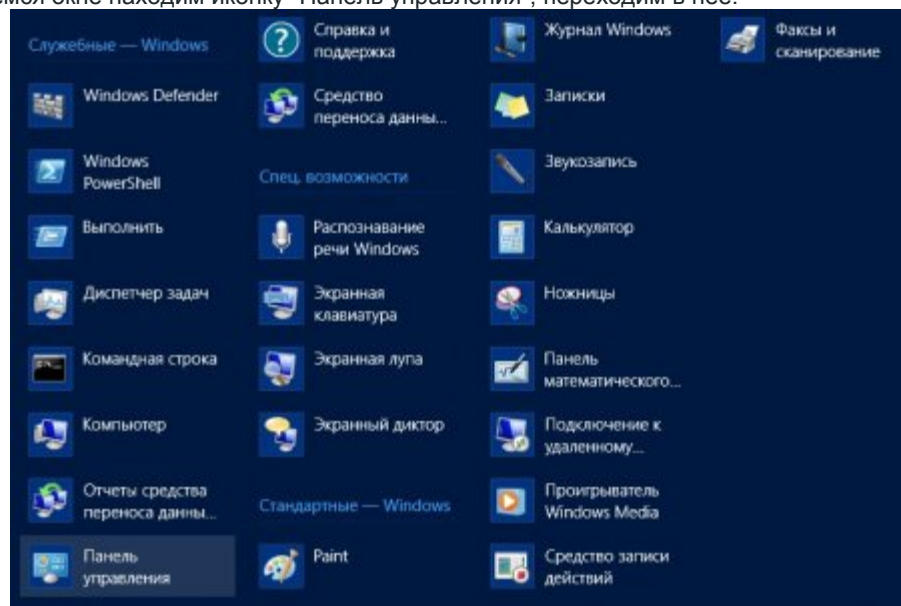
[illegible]мся окне находим иконку "Панель управления", переходим в нее.

Служебные — Windows

Windows Defender

Windows PowerShell

Выполнить

Диспетчер задач

Командная строка

Компьютер

Отчеты средства переноса данны...

Панель управления

Справка и поддержка

Средство переноса данны...

Спец. возможности

Распознавание речи Windows

Экранная клавиатура

Экранная лупа

Экранный диктор

Стандартные — Windows

Paint

Журнал Windows

Записки

Звукозапись

Калькулятор

Ножницы

Панель математического...

Подключение к удаленному...

Проигрыватель Windows Media

Средство записи действий

Факсы и сканирование